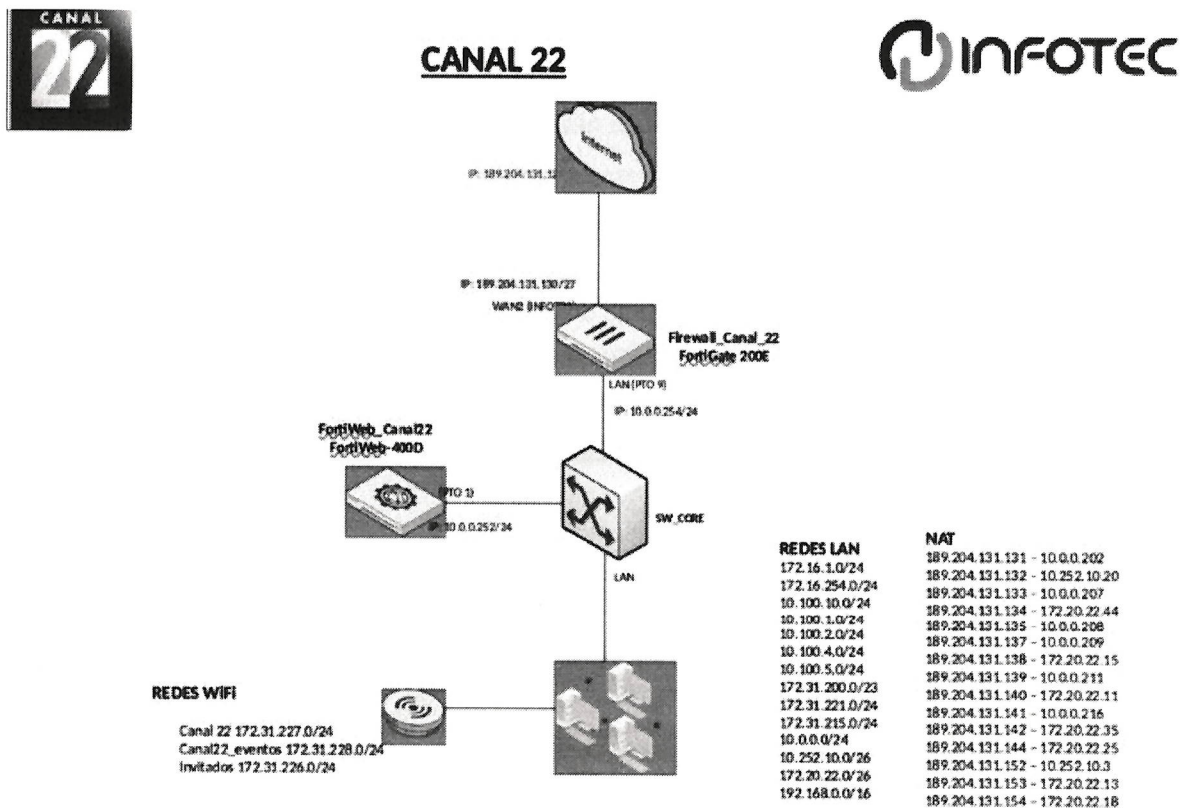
CANAL 22

CANAL 22

INFOTEC

Internet

IP: 189.204.131.12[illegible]

IP: 189.204.131.130/27
WAN2 (INFO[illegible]

Firewall_Canal_22
FortiGate 200E

LAN (PTO 9)

IP: 10.0.0.254/24

FortiWeb_Canal22
FortiWeb-400D

(PTO 1)

IP: 10.0.0.252/24

SW_CORE

LAN

REDES LAN
172.16.1.0/24
172.16.254.0/24
10.100.10.0/24
10.100.1.0/24
10.100.2.0/24
10.100.4.0/24
10.100.5.0/24
172.31.200.0/23
172.31.221.0/24
172.31.215.0/24
10.0.0.0/24
10.252.10.0/26
172.20.22.0/26
192.168.0.0/16

NAT
189.204.131.131 - 10.0.0.202
189.204.131.132 - 10.252.10.20
189.204.131.133 - 10.0.0.207
189.204.131.134 - 172.20.22.44
189.204.131.135 - 10.0.0.208
189.204.131.137 - 10.0.0.209
189.204.131.138 - 172.20.22.15
189.204.131.139 - 10.0.0.211
189.204.131.140 - 172.20.22.11
189.204.131.141 - 10.0.0.216
189.204.131.142 - 172.20.22.35
189.204.131.144 - 172.20.22.25
189.204.131.152 - 10.252.10.3
189.204.131.153 - 172.20.22.13
189.204.131.154 - 172.20.22.18

REDES WIFI
Canal 22 172.31.227.0/24
Canal22_eventos 172.31.228.0/24
Invitados 172.31.226.0/24